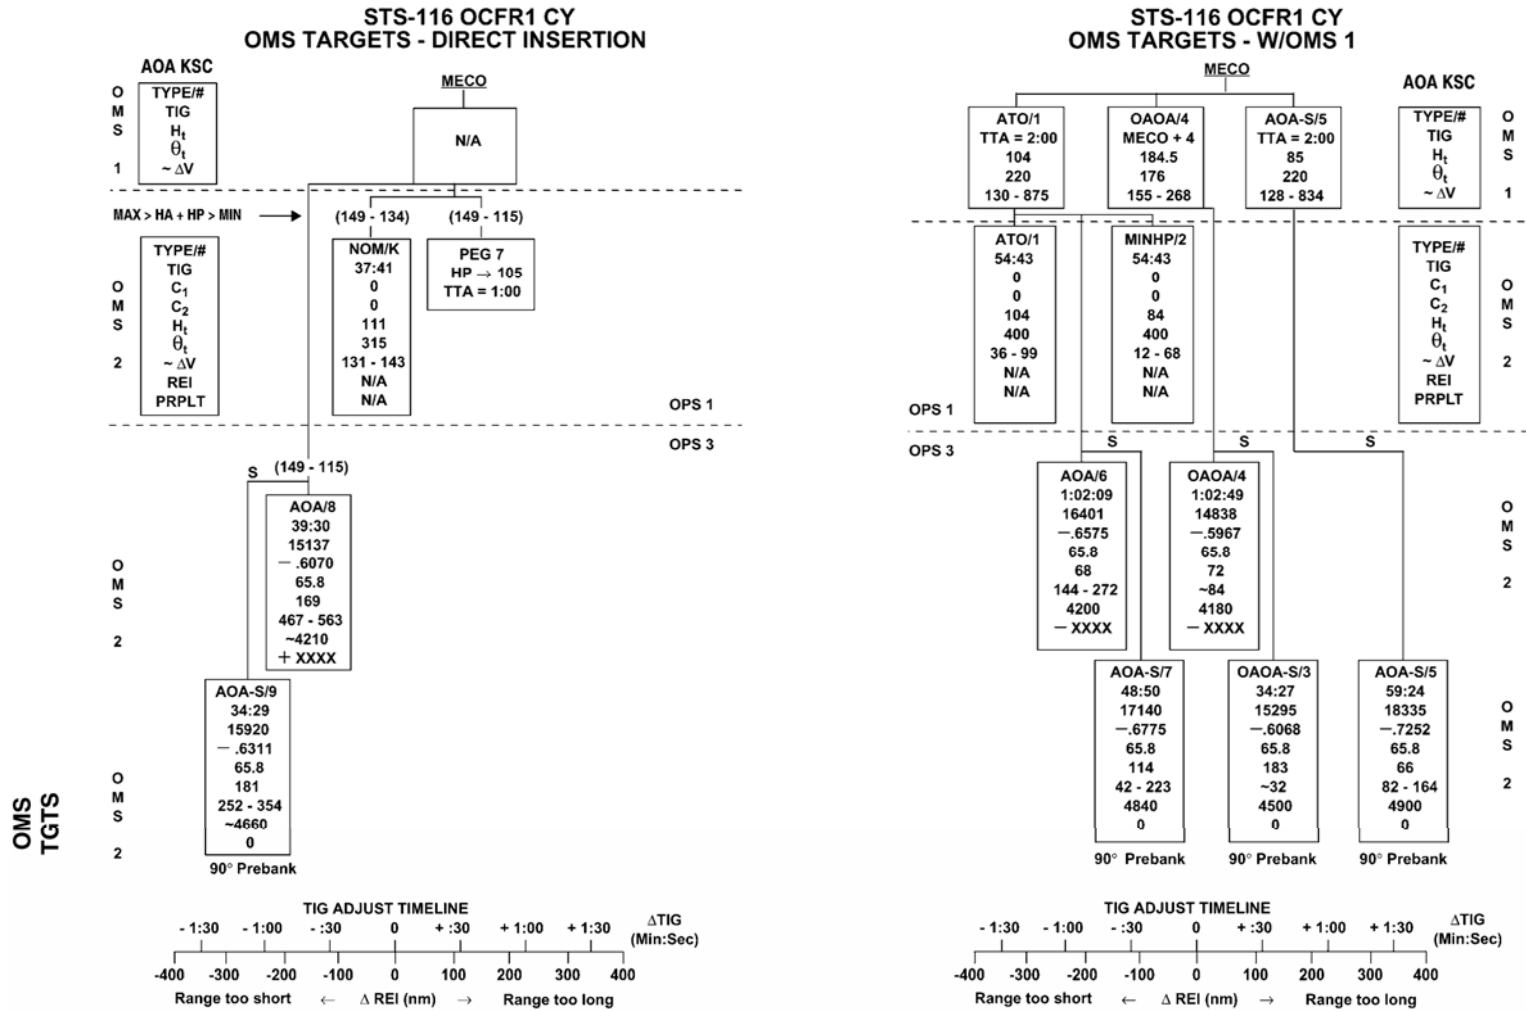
STS-116 OCFR1 CY
OMS TARGETS - DIRECT INSERTION

AOA KSC

OMS 1

TYPE/#
TIG
$H_t$
$\theta_t$
~ $\Delta$V

MECO

N/A

MAX > HA + HP > MIN →

(149 - 134)

(149 - 115)

OMS 2

TYPE/#
TIG
$C_1$
$C_2$
$H_t$
$\theta_t$
~ $\Delta$V
REI
PRPLT

NOM/K
37:41
0
0
111
315
131 - 143
N/A
N/A

PEG 7
HP → 105
TTA = 1:00

OPS 1

OPS 3

S

(149 - 115)

AOA/8
39:30
15137
— .6070
65.8
169
467 - 563
~4210
+ XXXX

OMS 2

AOA-S/9
34:29
15920
— .6311
65.8
181
252 - 354
~4660
0

OMS 2

90° Prebank

OMS TGTS

TIG ADJUST TIMELINE

- 1:30 - 1:00 - :30 0 + :30 + 1:00 + 1:30

$\Delta$TIG (Min:Sec)

-400 -300 -200 -100 0 100 200 300 400

Range too short ← $\Delta$ REI (nm) → Range too long

STS-116 OCFR1 CY
OMS TARGETS - W/OMS 1

MECO

ATO/1
TTA = 2:00
104
220
130 - 875

OAOA/4
MECO + 4
184.5
176
155 - 268

AOA-S/5
TTA = 2:00
85
220
128 - 834

AOA KSC

TYPE/#
TIG
$H_t$
$\theta_t$
~ $\Delta$V

OMS 1

ATO/1
54:43
0
0
104
400
36 - 99
N/A
N/A

MINHP/2
54:43
0
0
84
400
12 - 68
N/A
N/A

TYPE/#
TIG
$C_1$
$C_2$
$H_t$
$\theta_t$
~ $\Delta$V
REI
PRPLT

OMS 2

OPS 1

OPS 3

S S S

AOA/6
1:02:09
16401
—.6575
65.8
68
144 - 272
4200
— XXXX

OAOA/4
1:02:49
14838
—.5967
65.8
72
~84
4180
— XXXX

OMS 2

AOA-S/7
48:50
17140
—.6775
65.8
114
42 - 223
4840
0

OAOA-S/3
34:27
15295
—.6068
65.8
183
~32
4500
0

AOA-S/5
59:24
18335
—.7252
65.8
66
82 - 164
4900
0

OMS 2

90° Prebank 90° Prebank 90° Prebank

TIG ADJUST TIMELINE

- 1:30 - 1:00 - :30 0 + :30 + 1:00 + 1:30

$\Delta$TIG (Min:Sec)

-400 -300 -200 -100 0 100 200 300 400

Range too short ← $\Delta$ REI (nm) → Range too long